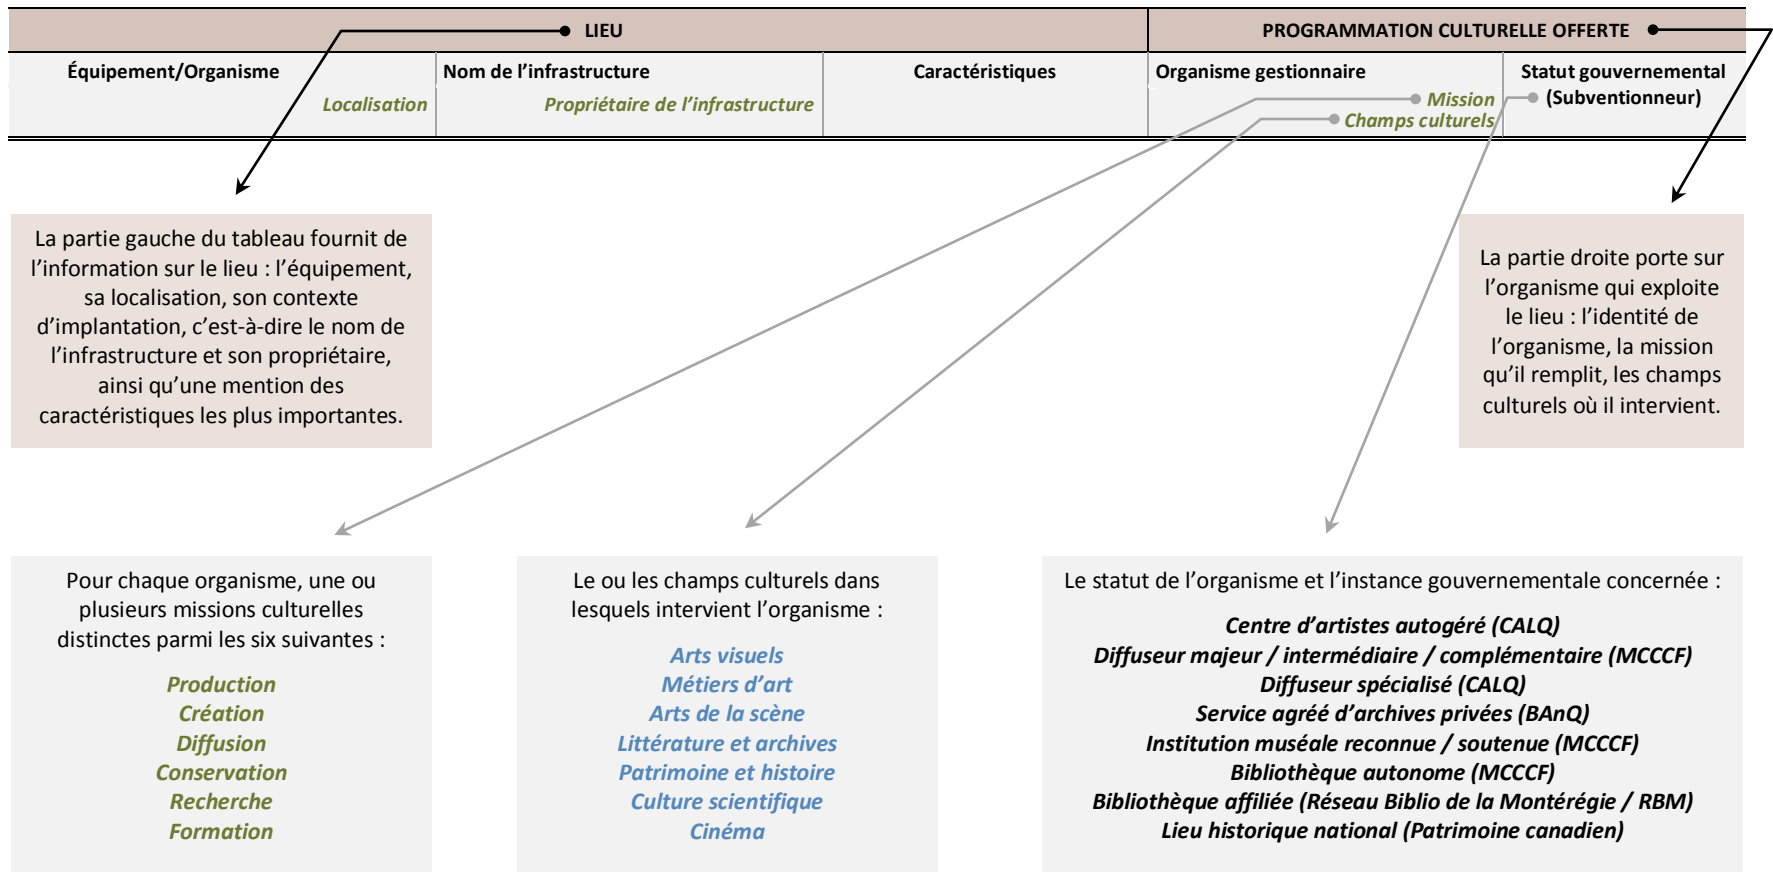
LIEU

PROGRAMMATION CULTURELLE OFFERTE

| Équipement/Organisme Localisation | Nom de l'infrastructure Propriétaire de l'infrastructure | Caractéristiques | Organisme gestionnaire Mission Champs culturels | Statut gouvernemental (Subventionneur) |
|---|---|---|---|---|

La partie gauche du tableau fournit de l'information sur le lieu : l'équipement, sa localisation, son contexte d'implantation, c'est-à-dire le nom de l'infrastructure et son propriétaire, ainsi qu'une mention des caractéristiques les plus importantes.

La partie droite porte sur l'organisme qui exploite le lieu : l'identité de l'organisme, la mission qu'il remplit, les champs culturels où il intervient.

Pour chaque organisme, une ou plusieurs missions culturelles distinctes parmi les six suivantes :

Production
Création
Diffusion
Conservation
Recherche
Formation

Le ou les champs culturels dans lesquels intervient l'organisme :

Arts visuels
Métiers d'art
Arts de la scène
Littérature et archives
Patrimoine et histoire
Culture scientifique
Cinéma

Le statut de l'organisme et l'instance gouvernementale concernée :

Centre d'artistes autogéré (CALQ)
Diffuseur majeur / intermédiaire / complémentaire (MCCCF)
Diffuseur spécialisé (CALQ)
Service agréé d'archives privées (BAnQ)
Institution muséale reconnue / soutenue (MCCCF)
Bibliothèque autonome (MCCCF)
Bibliothèque affiliée (Réseau Biblio de la Montérégie / RBM)
Lieu historique national (Patrimoine canadien)